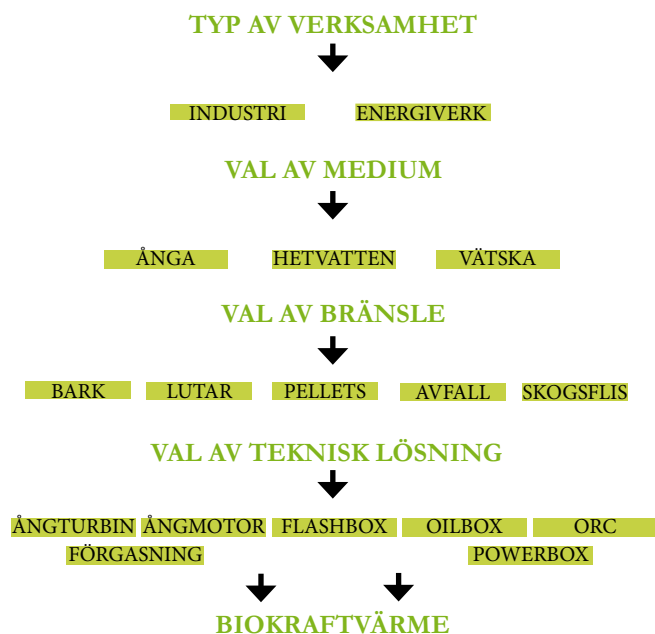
TYP AV VERKSAMHET

INDUSTRI ENERGIVERK

VAL AV MEDIUM

ÅNGA HETVATTEN VÄTSKA

VAL AV BRÄNSLE

BARK LUTAR PELLETS AVFALL SKOGSFLIS

VAL AV TEKNISK LÖSNING

ÅNGTURBIN ÅNGMOTOR FLASHBOX OILBOX ORC
FÖRGASNING POWERBOX

BIOKRAFTVÄRME